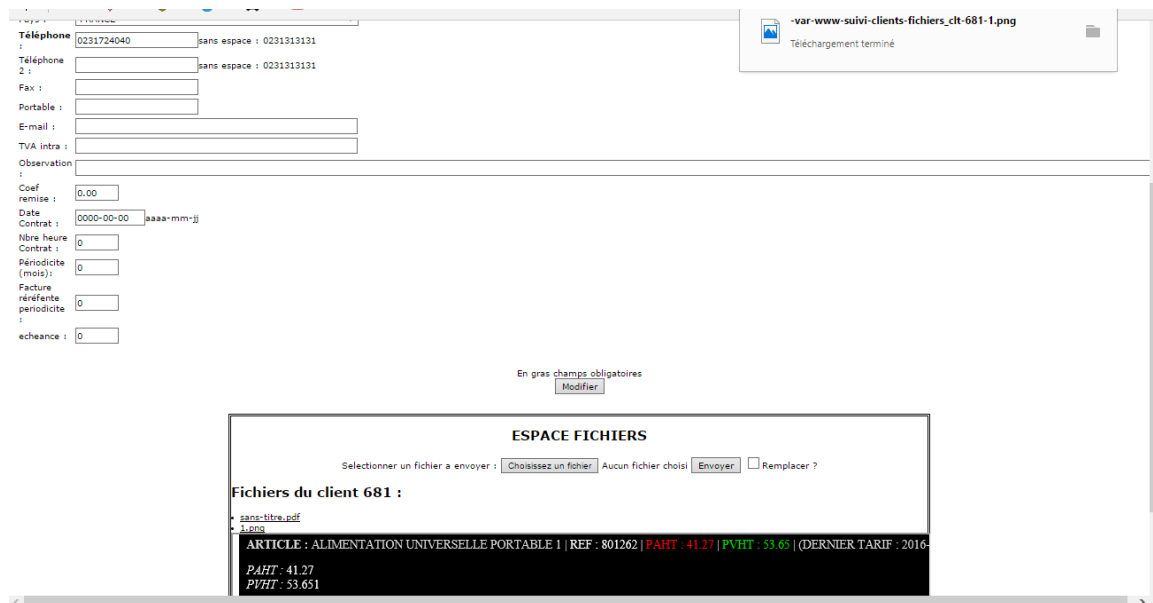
Pays : FRANCE

Téléphone : 0231724040 sans espace : 0231313131

Téléphone 2 : sans espace : 0231313131

Fax :

Portable :

E-mail :

TVA intra :

Observation :

Coef remise : 0.00

Date Contrat : 0000-00-00 aaaa-mm-jj

Nbre heure Contrat : 0

Périodicite (mois) : 0

Facture réréfente periodicite : 0

echeance : 0

En gras champs obligatoires
Modifier

-var-www-suivi-clients-fichiers_clt-681-1.png
Téléchargement terminé

ESPACE FICHIERS

Selectionner un fichier a envoyer : Choisissez un fichier Aucun fichier choisi Envoyer Remplacer ?

Fichiers du client 681 :

- sans-titre.pdf
- 1.png

ARTICLE : ALIMENTATION UNIVERSELLE PORTABLE 1 | REF : 801262 | PAHT : 41.27 | PVHT : 53.65 | (DERNIER TARIF : 2016-

PAHT : 41.27
PVHT : 53.651